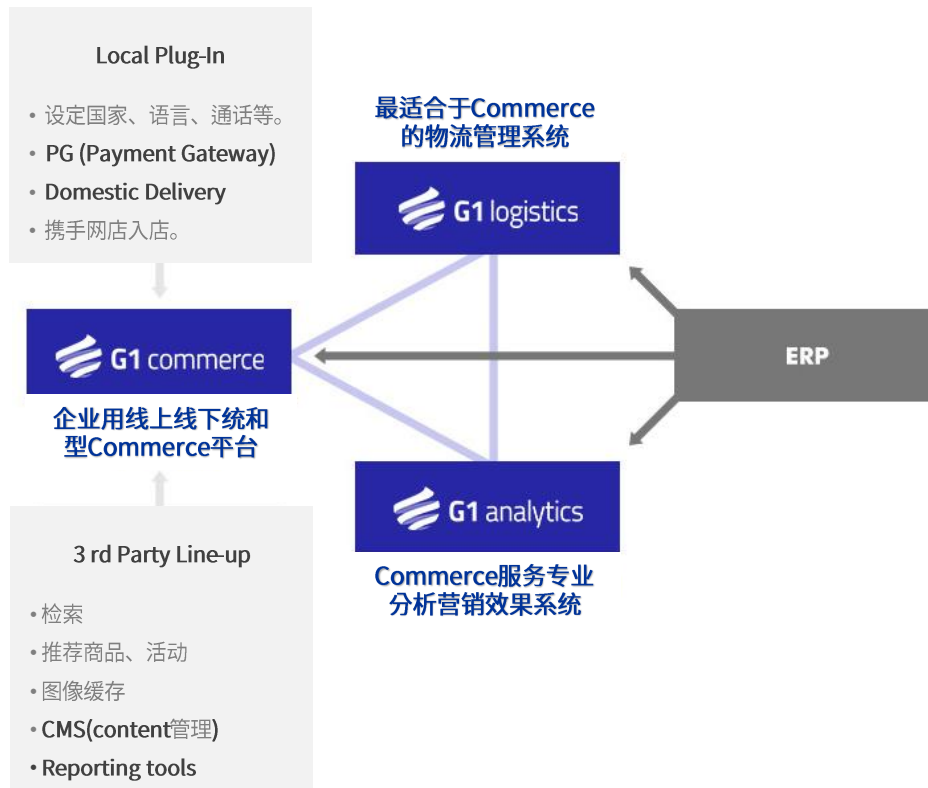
Local Plug-In

• 设定国家、语言、通话等。
• PG (Payment Gateway)
• Domestic Delivery
• 携手网店入店。

最适合于Commerce 的物流管理系统

G1 logistics

G1 commerce

企业用线上线下统和型Commerce平台

ERP

G1 analytics

Commerce服务专业分析营销效果系统

3 rd Party Line-up

• 检索
• 推荐商品、活动
• 图像缓存
• CMS(content管理)
• Reporting tools